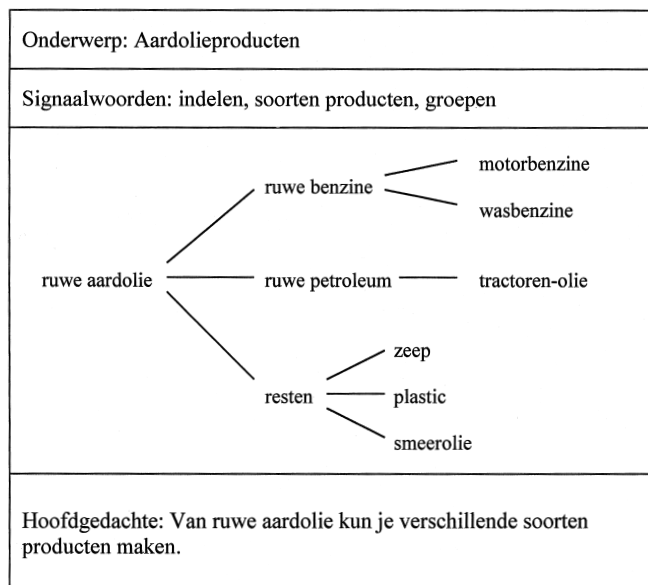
Onderwerp: Aardolieproducten

Signaalwoorden: indelen, soorten producten, groepen

ruwe aardolie

ruwe benzine

motorbenzine

wasbenzine

ruwe petroleum

tractoren-olie

resten

zeep

plastic

smeerolie

Hoofdgedachte: Van ruwe aardolie kun je verschillende soorten producten maken.